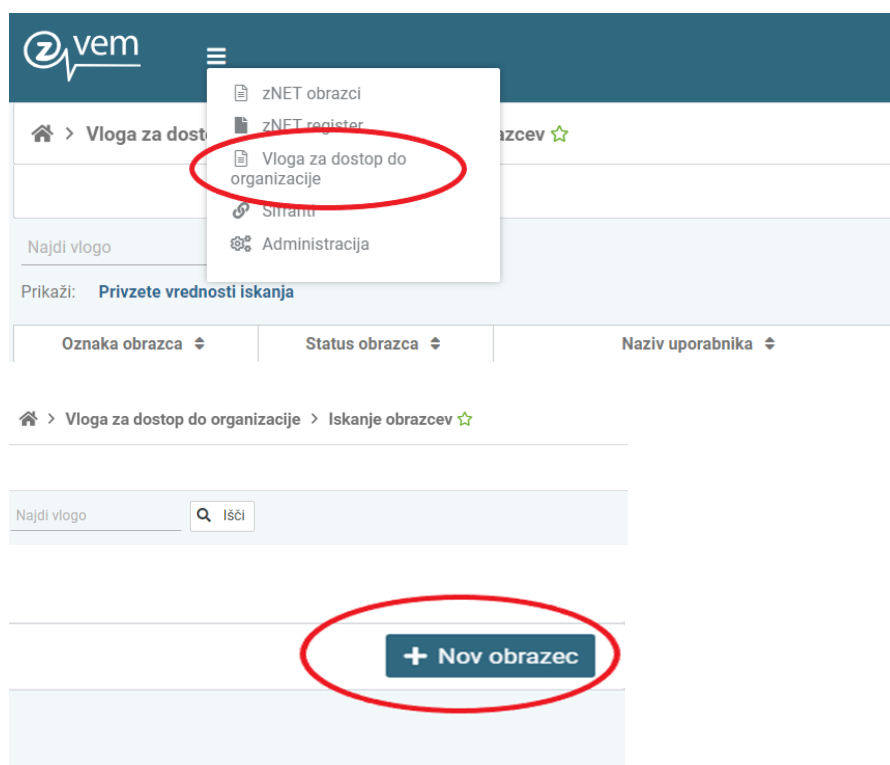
zvem

zNET obrazci
zNET register
Vloga za dostop do organizacije
Šifranti
Administracija

Vloga za dost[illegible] zcev ☆

Najdi vlogo

Prikaži: Privzete vrednosti iskanja

| Oznaka obrazca | Status obrazca | Naziv uporabnika |
|---|---|---|

Vloga za dostop do organizacije > Iskanje obrazcev ☆

Najdi vlogo
Išči

+ Nov obrazec